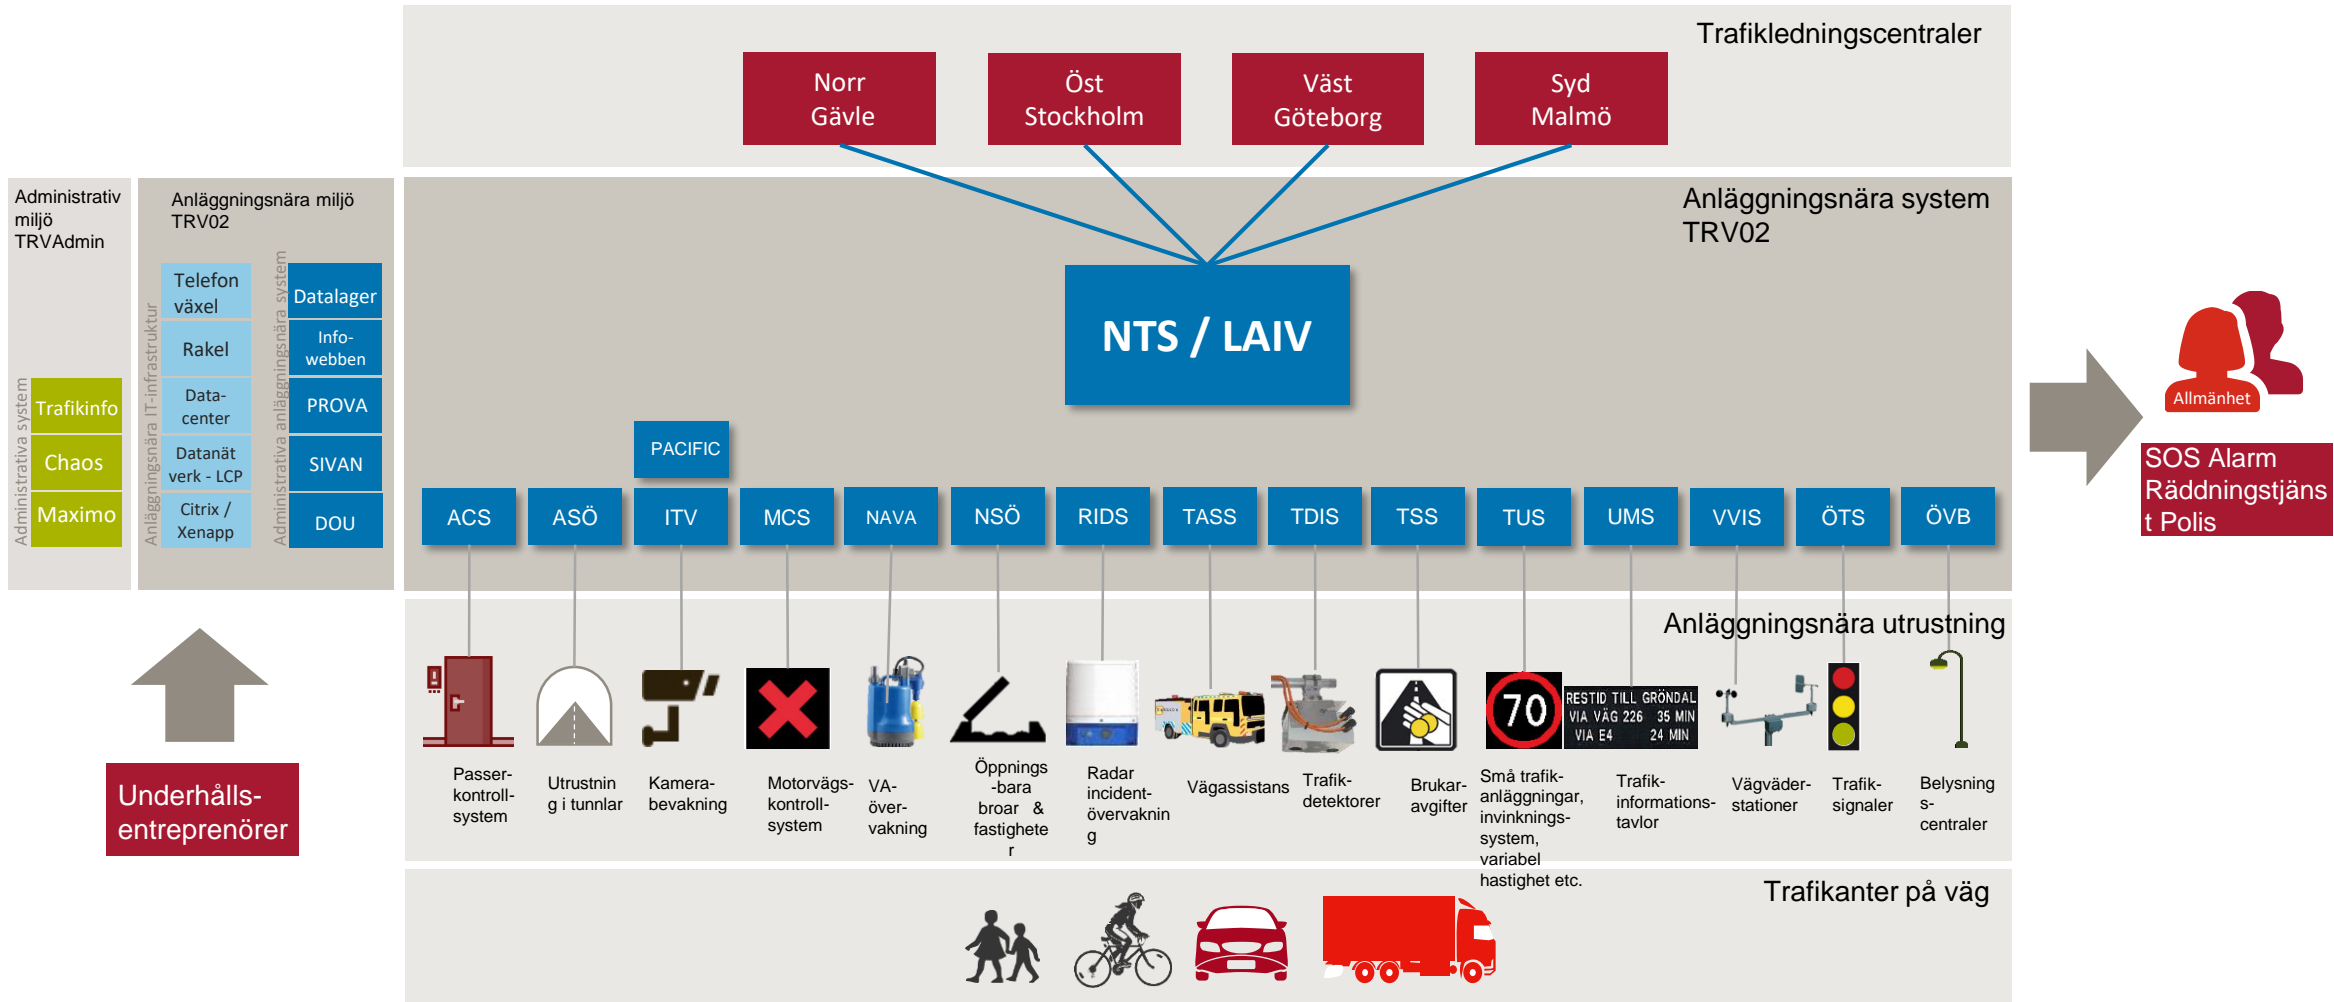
Trafikledningscentraler

Norr
Gävle

Öst
Stockholm

Väst
Göteborg

Syd
Malmö

Anläggningsnära system
TRV02

NTS / LAIV

Administrativ miljö
TRVAdmin

Administrativa system

Trafikinfo
Chaos
Maximo

Anläggningsnära miljö
TRV02

Anläggningsnära IT-infrastruktur

Telefon växel
Rakel
Data-center
Datanät verk - LCP
Citrix / Xenapp

Administrativa anläggningsnära system

Datalager
Info-webben
PROVA
SIVAN
DOU

PACIFIC

ACS
ASÖ
ITV
MCS
NAVA
NSÖ
RIDS
TASS
TDIS
TSS
TUS
UMS
VVIS
ÖTS
ÖVB

Allmänhet

SOS Alarm Räddningstjänst Polis

Anläggningsnära utrustning

RESTID TILL GRÖNDAL
VIA VÄG 226 35 MIN
VIA E4 24 MIN

70

Passer-kontroll-system
Utrustning i tunnlar
Kamera-bevakning
Motorvägs-kontroll-system
VA-över-vakning
Öppnings-bara broar & fastigheter
Radar incident-övervakning
Vägassistans
Trafik-detektorer
Brukar-avgifter
Små trafik-anläggningar, invinknings-system, variabel hastighet etc.
Trafik-informations-tavlor
Vägväder-stationer
Trafik-signaler
Belysnings-centraler

Underhålls-entreprenörer

Trafikanter på väg